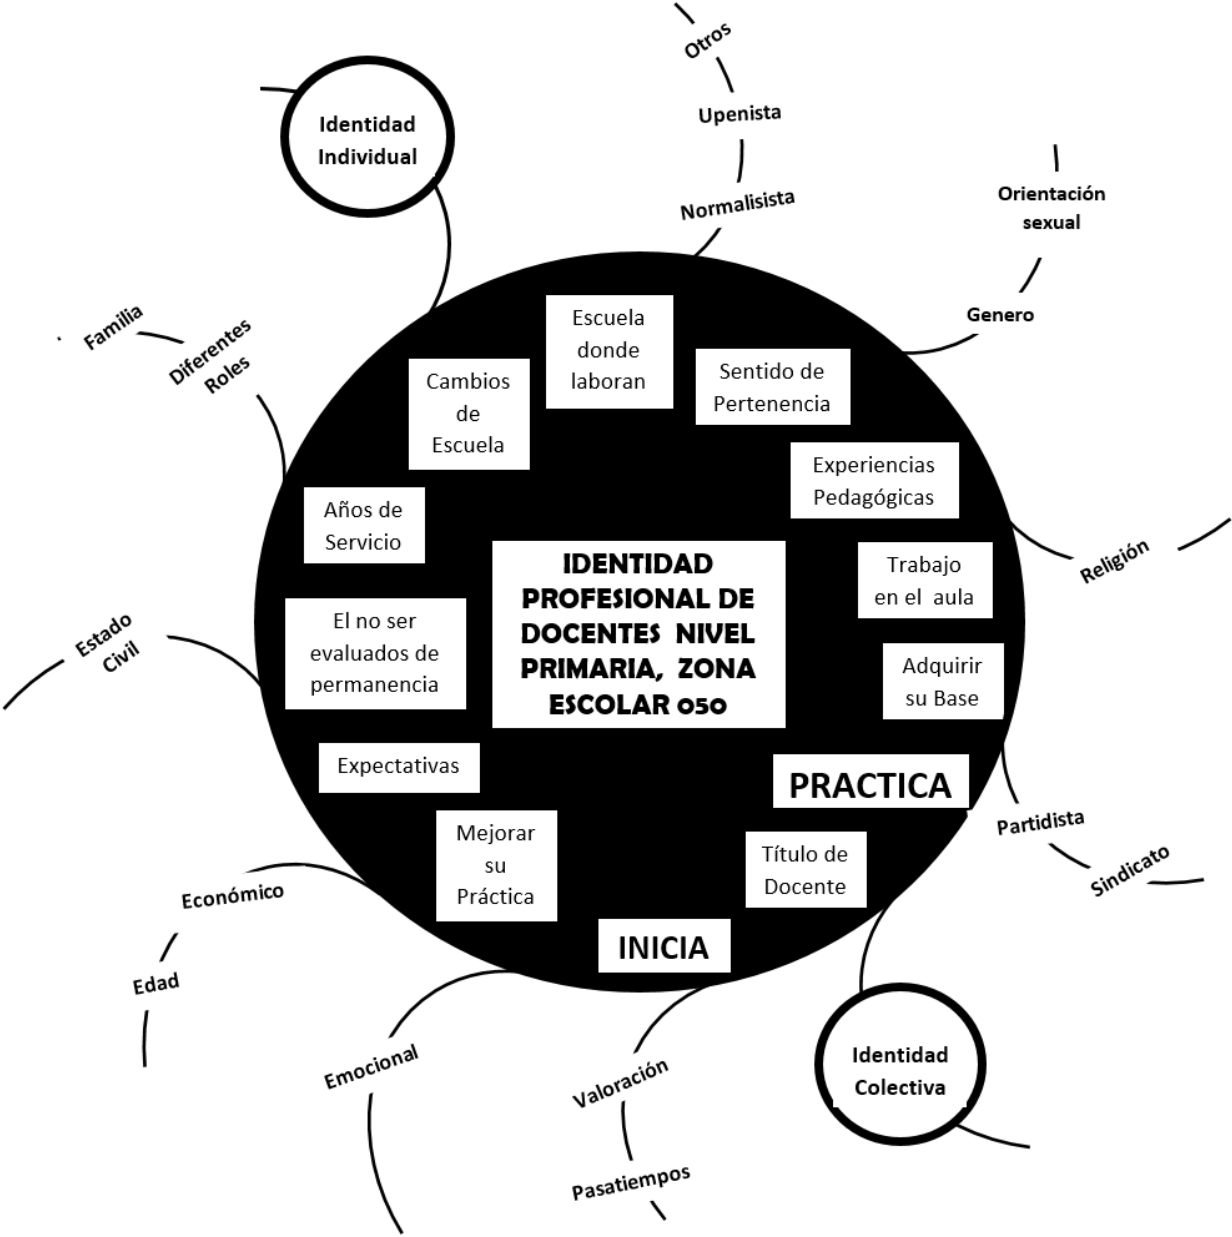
Otros

Upenista

Normalisista

Identidad Individual

Orientación sexual

Genero

Familia

Diferentes Roles

Escuela donde laboran

Cambios de Escuela

Sentido de Pertenencia

Experiencias Pedagógicas

Años de Servicio

IDENTIDAD PROFESIONAL DE DOCENTES NIVEL PRIMARIA, ZONA ESCOLAR 050

Trabajo en el aula

Religión

Estado Civil

El no ser evaluados de permanencia

Adquirir su Base

Expectativas

PRACTICA

Partidista

Mejorar su Práctica

Título de Docente

Sindicato

Económico

INICIA

Edad

Emocional

Valoración

Identidad Colectiva

Pasatiempos